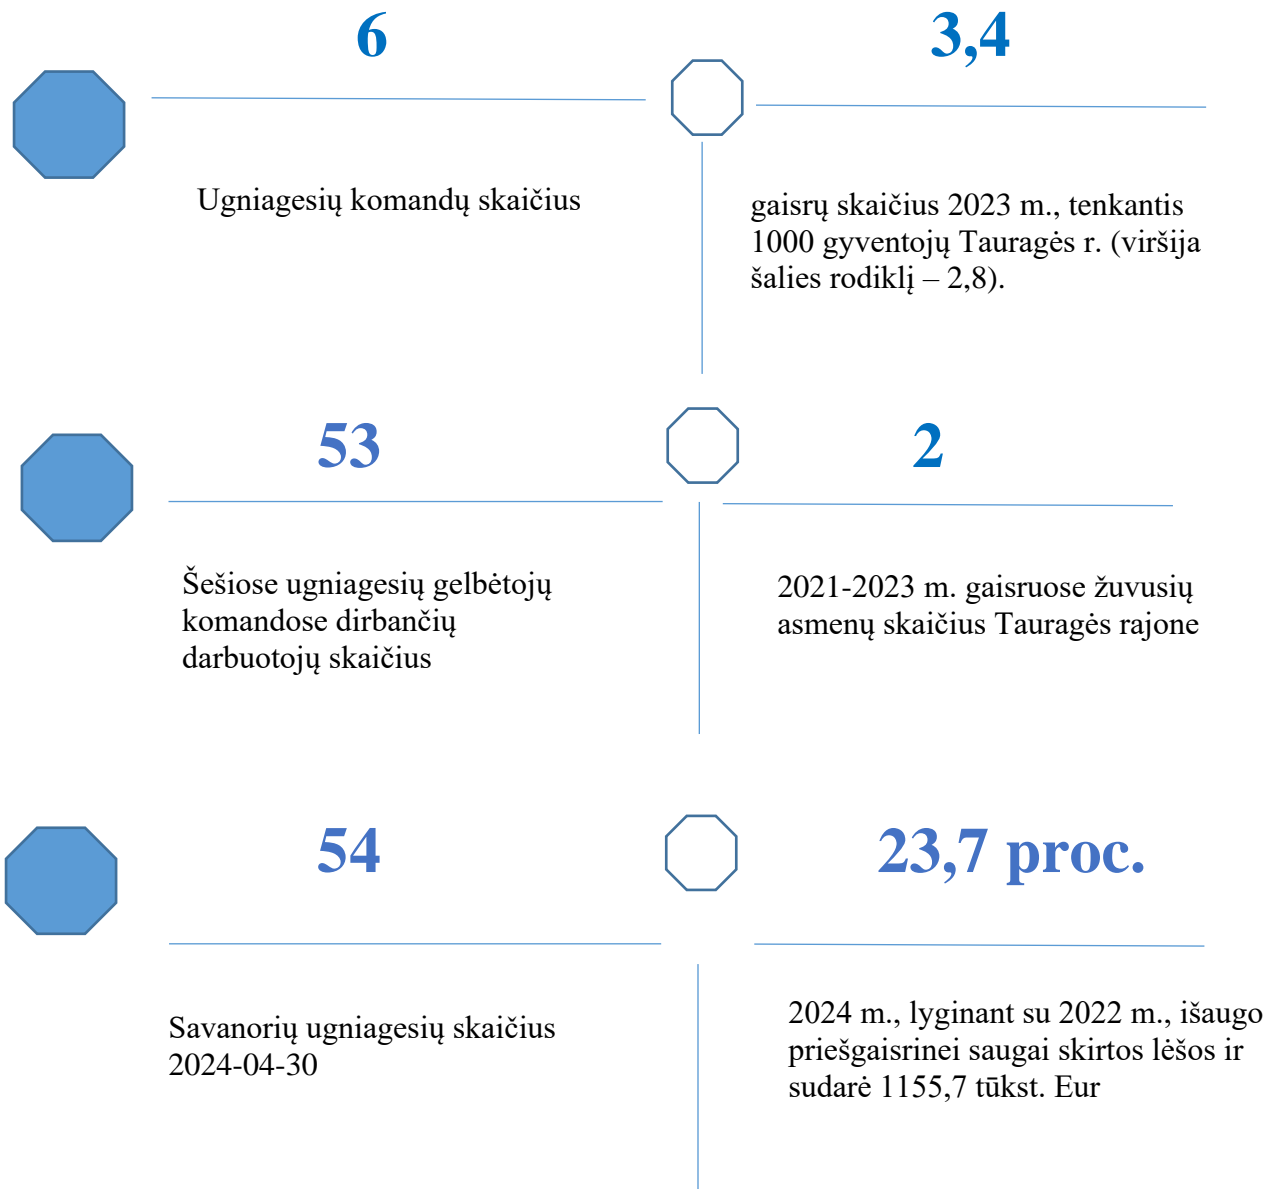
6

Ugniagesių komandų skaičius

3,4

gaisrų skaičius 2023 m., tenkantis 1000 gyventojų Tauragės r. (viršija šalies rodiklį – 2,8).

53

Šešiose ugniagesių gelbėtojų komandose dirbančių darbuotojų skaičius

2

2021-2023 m. gaisruose žuvusių asmenų skaičius Tauragės rajone

54

Savanorių ugniagesių skaičius 2024-04-30

23,7 proc.

2024 m., lyginant su 2022 m., išaugo priešgaisrinei saugai skirtos lėšos ir sudarė 1155,7 tūkst. Eur